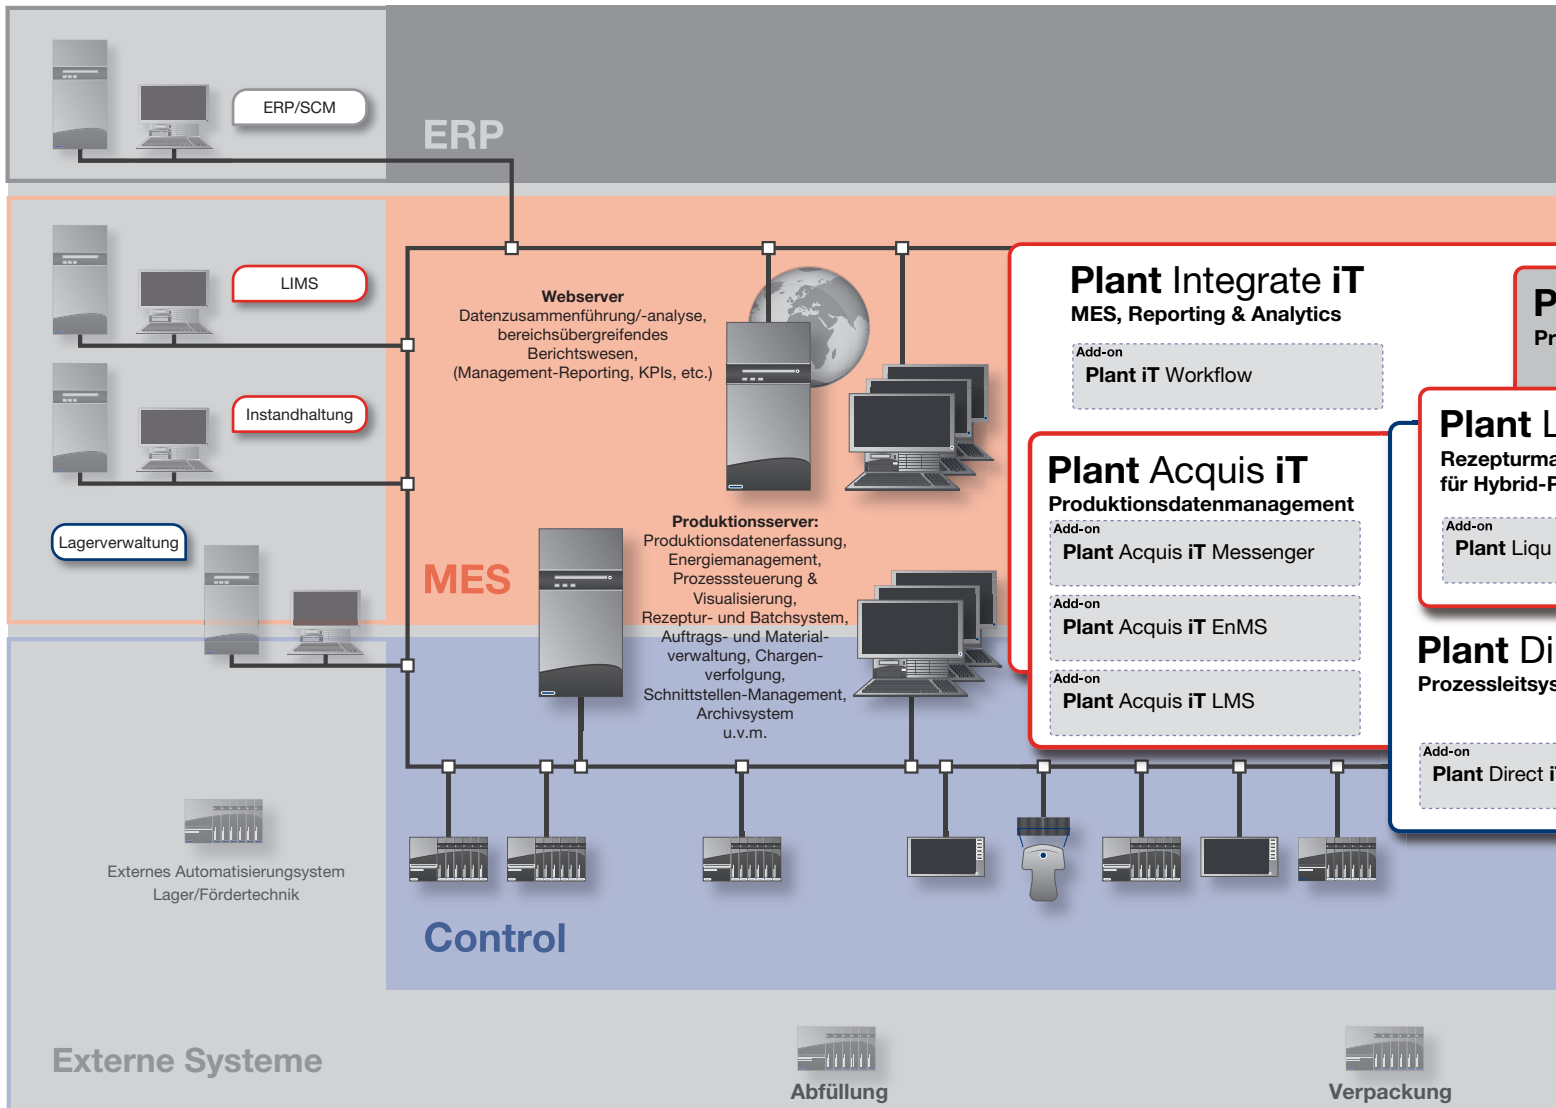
ERP/SCM

ERP

LIMS

Instandhaltung

Lagerverwaltung

**Webserver**
Datenzusammenführung/-analyse, bereichsübergreifendes Berichtswesen, (Management-Reporting, KPIs, etc.)

MES

**Produktionsserver:**
Produktionsdatenerfassung, Energiemanagement, Prozesssteuerung & Visualisierung, Rezeptur- und Batchsystem, Auftrags- und Materialverwaltung, Chargenverfolgung, Schnittstellen-Management, Archivsystem u.v.m.

Plant Integrate iT
MES, Reporting & Analytics
Add-on
Plant iT Workflow

P
Pr

Plant L
Rezepturma
für Hybrid-P
Add-on
Plant Liqu

Plant Acquis iT
Produktionsdatenmanagement
Add-on
Plant Acquis iT Messenger
Add-on
Plant Acquis iT EnMS
Add-on
Plant Acquis iT LMS

Plant Di
Prozessleitsys
Add-on
Plant Direct i

Externes Automatisierungsystem Lager/Fördertechnik

Control

Externe Systeme

Abfüllung

Verpackung